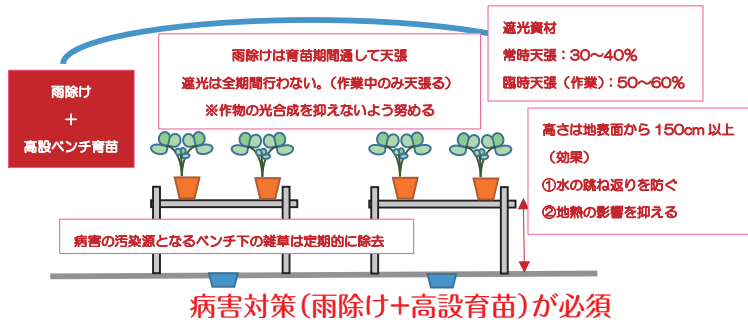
遮光資材
常時天張：30～40%
臨時天張（作業）：50～60%

雨除け
＋
高設ベンチ育苗

雨除けは育苗期間通して天張
遮光は全期間行わない。（作業中のみ天張る）
※作物の光合成を抑えないよう努める

高さは地表面から150cm以上
（効果）
①水の跳ね返りを防ぐ
②地熱の影響を抑える

病害の汚染源となるベンチ下の雑草は定期的に除去

病害対策（雨除け＋高設育苗）が必須